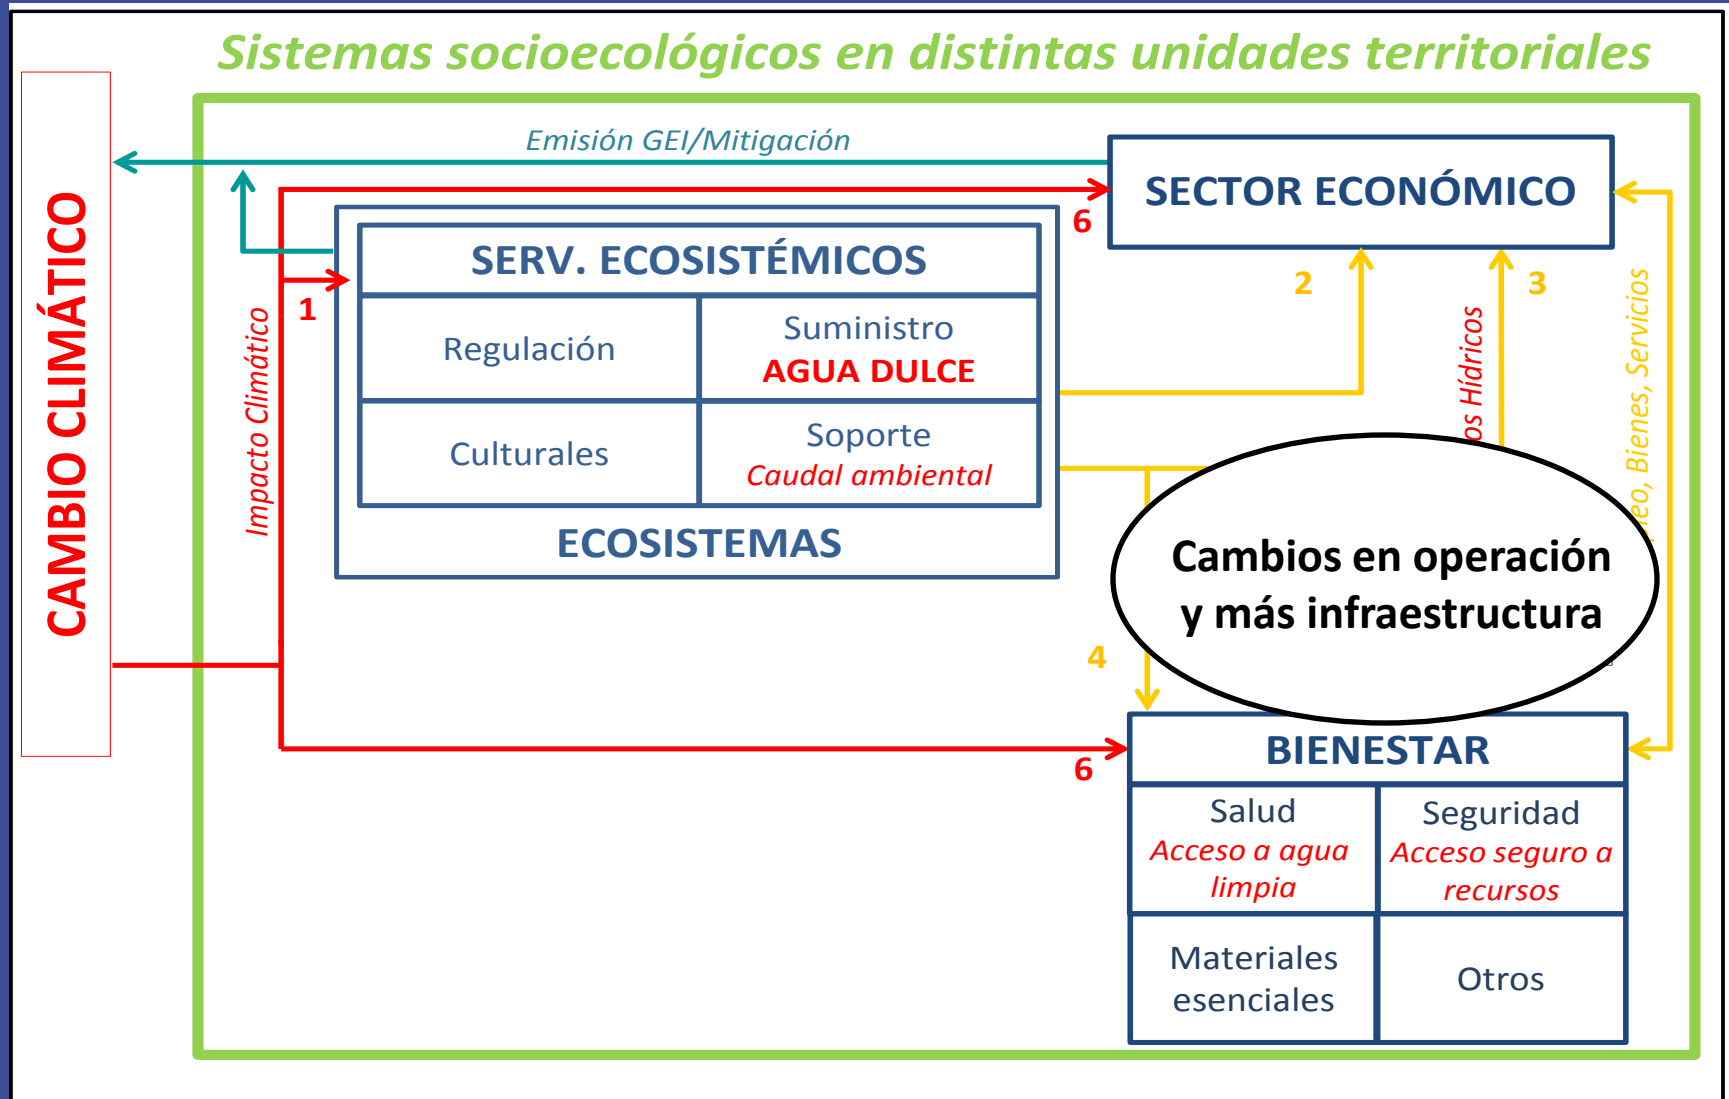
Sistemas socioecológicos en distintas unidades territoriales

CAMBIO CLIMÁTICO

Emisión GEI/Mitigación

SECTOR ECONÓMICO

6

Impacto Climático

1

SERV. ECOSISTÉMICOS

| Regulación | Suministro AGUA DULCE |
|---|---|
| Culturales | Soporte Caudal ambiental |

ECOSISTEMAS

2

3

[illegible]os Hídricos

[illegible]eo, Bienes, Servicios

Cambios en operación y más infraestructura

4

6

BIENESTAR

| Salud Acceso a agua limpia | Seguridad Acceso seguro a recursos |
|---|---|
| Materiales esenciales | Otros |